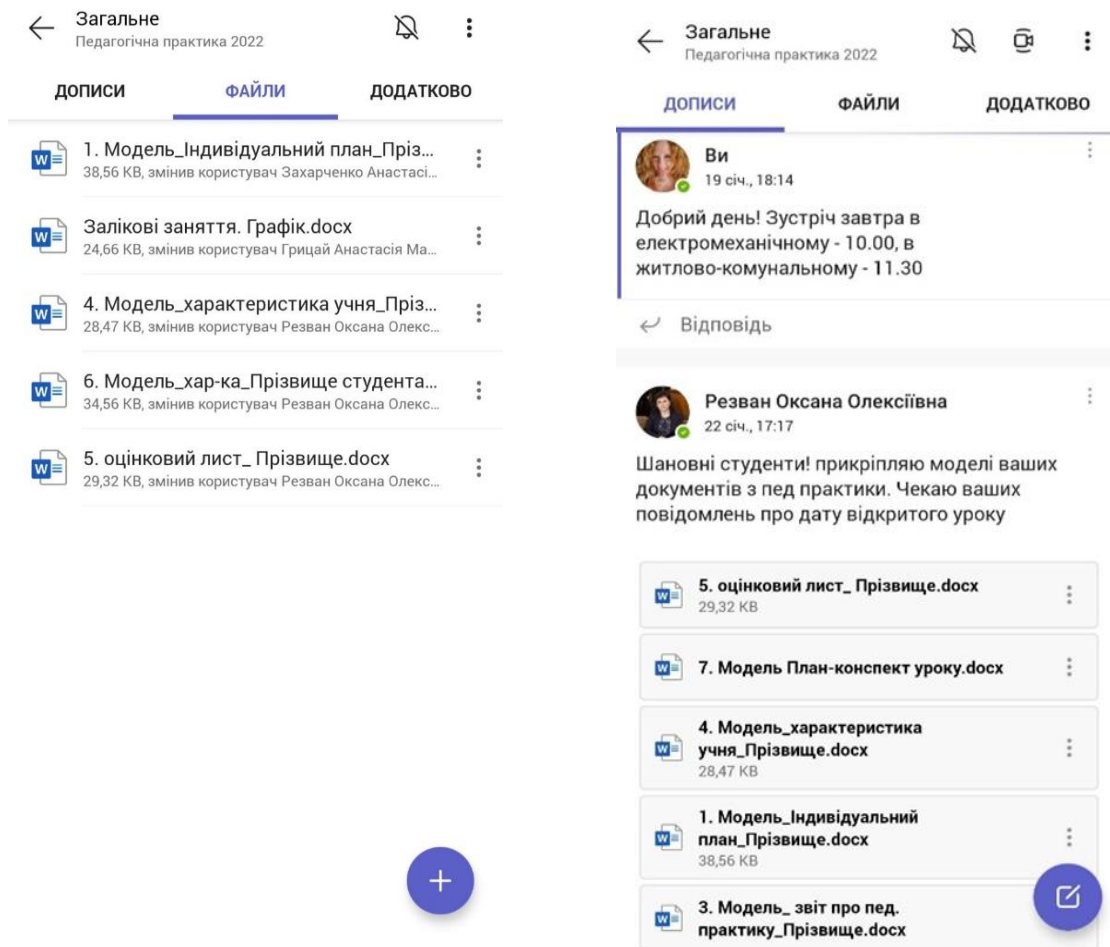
Загальне
Педагогічна практика 2022

ДОПИСИ ФАЙЛИ ДОДАТКОВО

1. Модель_Індивідуальний план_Пріз...
38,56 KB, змінив користувач Захарченко Анастасі...

Залікові заняття. Графік.docx
24,66 KB, змінив користувач Грицай Анастасія Ма...

4. Модель_характеристика учня_Пріз...
28,47 KB, змінив користувач Резван Оксана Олекс...

6. Модель_хар-ка_Прізвище студента...
34,56 KB, змінив користувач Резван Оксана Олекс...

5. оцінковий лист_ Прізвище.docx
29,32 KB, змінив користувач Резван Оксана Олекс...

Загальне
Педагогічна практика 2022

ДОПИСИ ФАЙЛИ ДОДАТКОВО

Ви
19 січ., 18:14

Добрий день! Зустріч завтра в електромеханічному - 10.00, в житлово-комунальному - 11.30

Відповідь

Резван Оксана Олексіївна
22 січ., 17:17

Шановні студенти! прикріпляю моделі ваших документів з пед практики. Чекаю ваших повідомлень про дату відкритого уроку

5. оцінковий лист_ Прізвище.docx
29,32 KB

7. Модель План-конспект уроку.docx

4. Модель_характеристика учня_Прізвище.docx
28,47 KB

1. Модель_Індивідуальний план_Прізвище.docx
38,56 KB

3. Модель_ звіт про пед. практику_Прізвище.docx